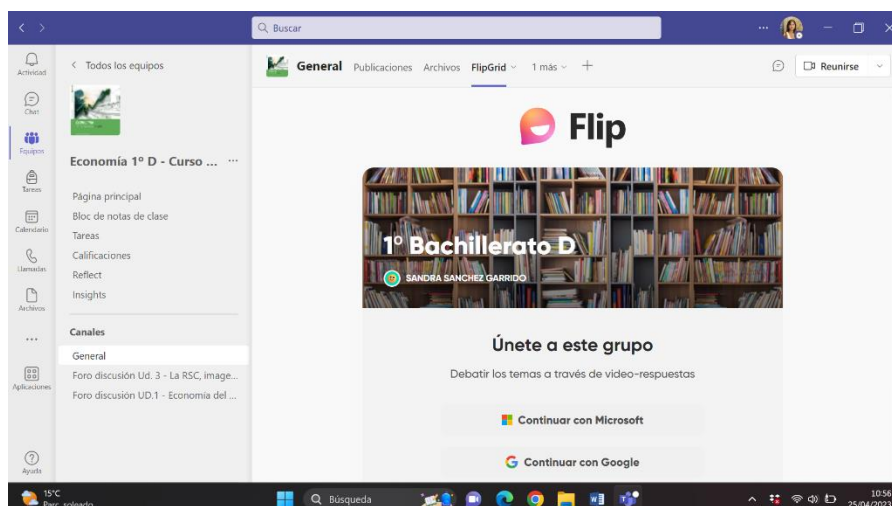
Buscar

Actividad
Chat
Equipos
Tareas
Calendario
Llamadas
Archivos
...
Aplicaciones
Ayuda

< Todos los equipos

Economía 1º D - Curso ... ···

Página principal
Bloc de notas de clase
Tareas
Calificaciones
Reflect
Insights

Canales
General
Foro discusión Ud. 3 - La RSC, image...
Foro discusión UD.1 - Economía del ...

General Publicaciones Archivos FlipGrid 1 más +

Reunirse

Flip

1º Bachillerato D
SANDRA SANCHEZ GARRIDO

Únete a este grupo
Debatir los temas a través de video-respuestas
Continuar con Microsoft
Continuar con Google

15°C
Parc. soleado
Búsqueda
10:56
25/04/202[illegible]